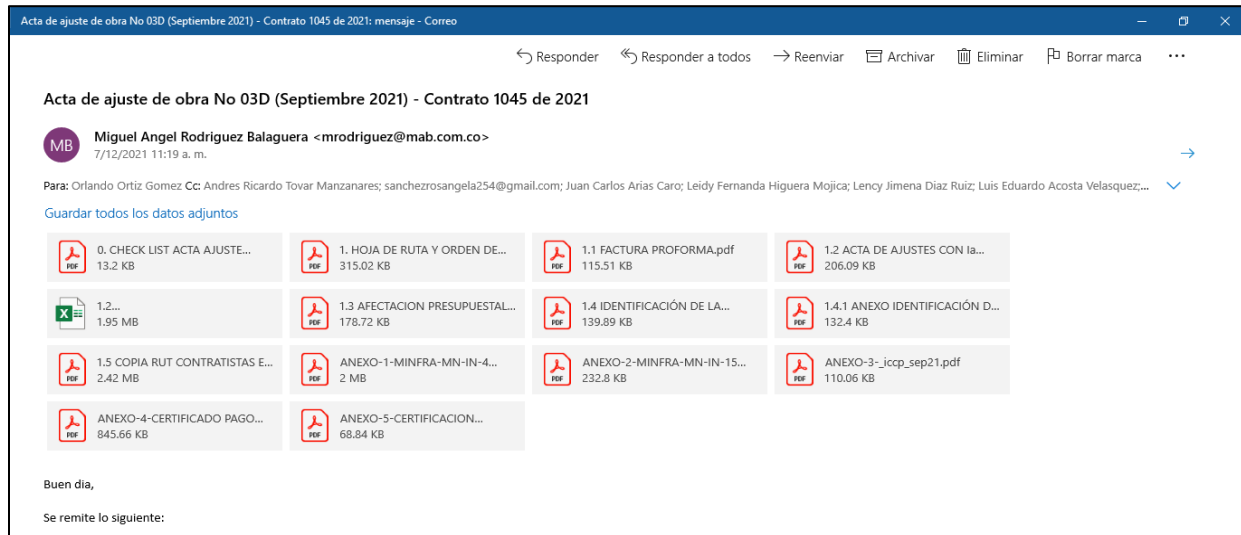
Acta de ajuste de obra No 03D (Septiembre 2021) - Contrato 1045 de 2021: mensaje - Correo

Responder | Responder a todos | Reenviar | Archivar | Eliminar | Borrar marca | ···

Acta de ajuste de obra No 03D (Septiembre 2021) - Contrato 1045 de 2021

MB

Miguel Angel Rodriguez Balaguera <mrodriguez@mab.com.co>
7/12/2021 11:19 a. m.

Para: Orlando Ortiz Gomez Cc: Andres Ricardo Tovar Manzanares; sanchezrosangela254@gmail.com; Juan Carlos Arias Caro; Leidy Fernanda Higuera Mojica; Lency Jimena Diaz Ruiz; Luis Eduardo Acosta Velasquez;...

Guardar todos los datos adjuntos

PDF 0. CHECK LIST ACTA AJUSTE... 13.2 KB
PDF 1. HOJA DE RUTA Y ORDEN DE... 315.02 KB
PDF 1.1 FACTURA PROFORMA.pdf 115.51 KB
PDF 1.2 ACTA DE AJUSTES CON la... 206.09 KB
1.2... 1.95 MB
PDF 1.3 AFECTACION PRESUPUESTAL... 178.72 KB
PDF 1.4 IDENTIFICACIÓN DE LA... 139.89 KB
PDF 1.4.1 ANEXO IDENTIFICACIÓN D... 132.4 KB
PDF 1.5 COPIA RUT CONTRATISTAS E... 2.42 MB
PDF ANEXO-1-MINFRA-MN-IN-4... 2 MB
PDF ANEXO-2-MINFRA-MN-IN-15... 232.8 KB
PDF ANEXO-3-_iccp_sep21.pdf 110.06 KB
PDF ANEXO-4-CERTIFICADO PAGO... 845.66 KB
PDF ANEXO-5-CERTIFICACION... 68.84 KB

Buen dia,

Se remite lo siguiente: